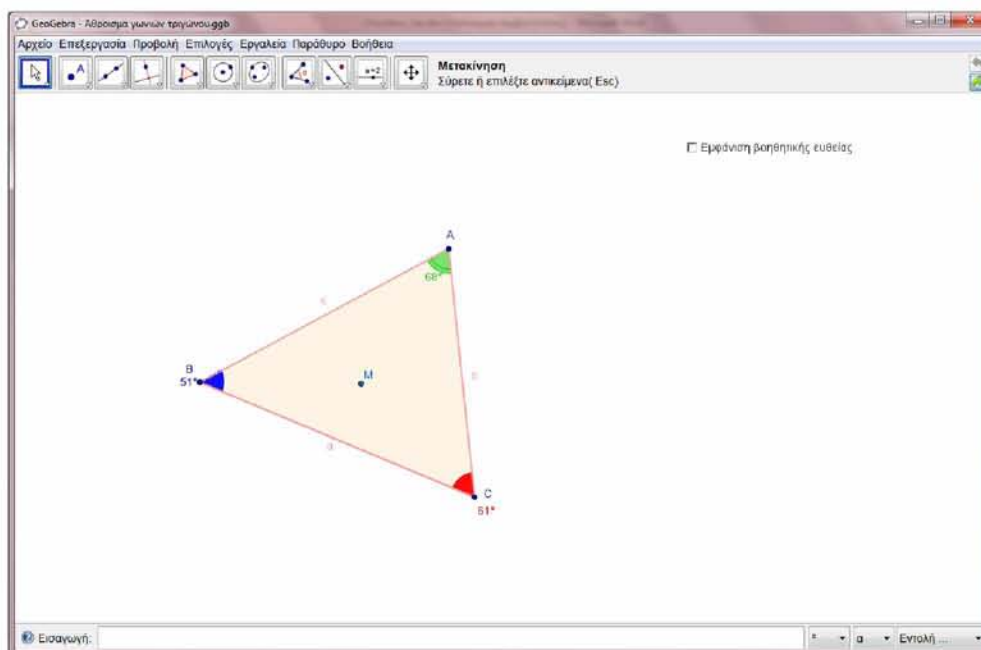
GeoGebra - Άθροισμα γωνιών τριγώνου.ggb

Αρχείο Επεξεργασία Προβολή Επιλογές Εργαλεία Παράθυρο Βοήθεια

Μετακίνηση
Σύρετε ή επιλέξτε αντικείμενα( Esc)

☐ Εμφάνιση βοηθητικής ευθείας

A
68°
c
B
51°
M
b
a
C
61°

Εισαγωγή:
a
Εντολή ...